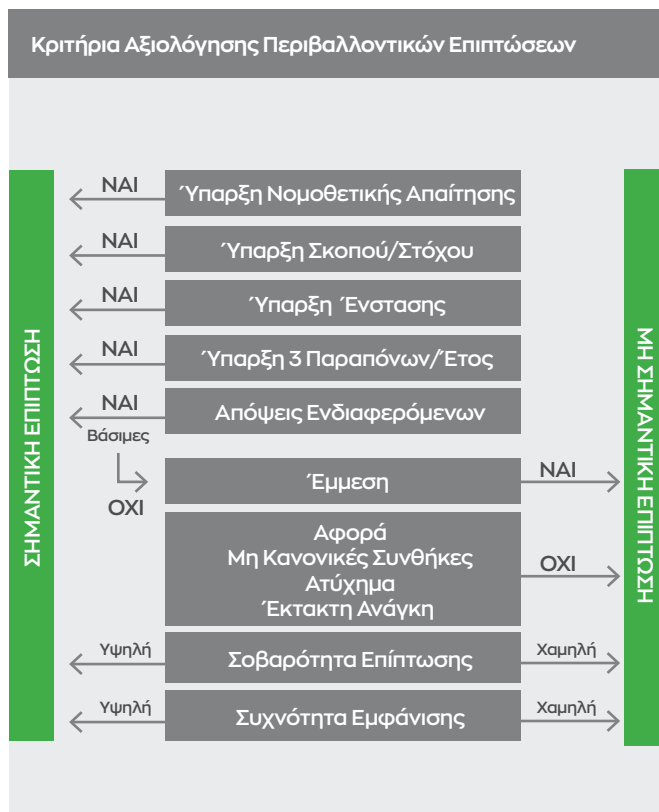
Κριτήρια Αξιολόγησης Περιβαλλοντικών Επιπτώσεων

ΣΗΜΑΝΤΙΚΗ ΕΠΙΠΤΩΣΗ

ΝΑΙ
Ύπαρξη Νομοθετικής Απαίτησης

ΝΑΙ
Ύπαρξη Σκοπού/Στόχου

ΝΑΙ
Ύπαρξη Ένστασης

ΝΑΙ
Ύπαρξη 3 Παραπόνων/Έτος

ΝΑΙ
Βάσιμες
Απόψεις Ενδιαφερόμενων

ΟΧΙ
Έμμεση
ΝΑΙ

Αφορά
Μη Κανονικές Συνθήκες
Ατύχημα
Έκτακτη Ανάγκη
ΟΧΙ

Υψηλή
Σοβαρότητα Επίπτωσης
Χαμηλή

Υψηλή
Συχνότητα Εμφάνισης
Χαμηλή

ΜΗ ΣΗΜΑΝΤΙΚΗ ΕΠΙΠΤΩΣΗ